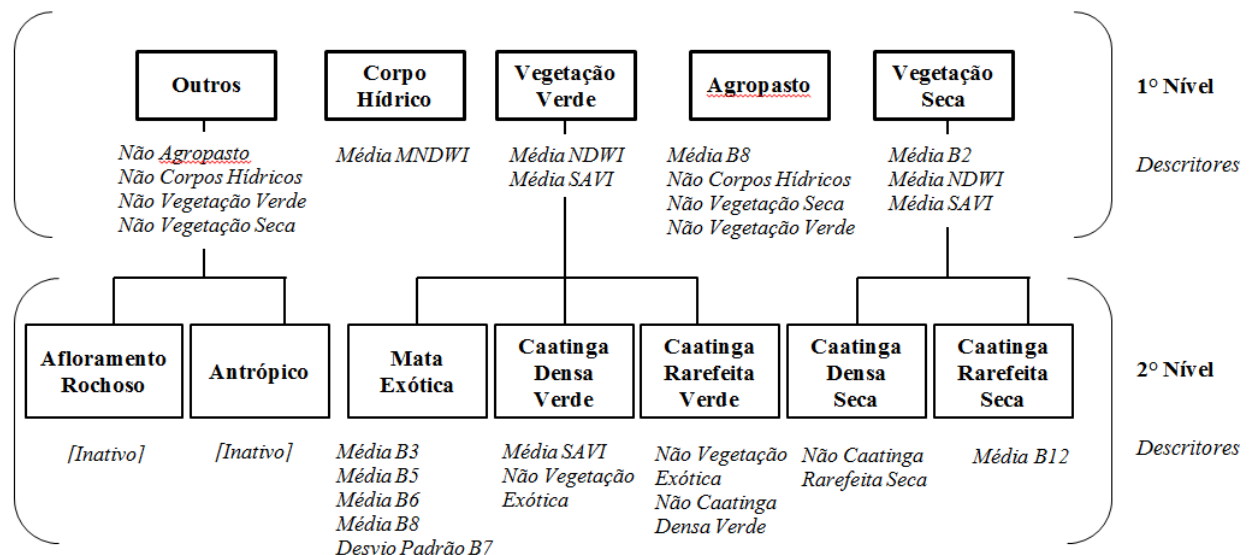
Outros

Corpo Hídrico

Vegetação Verde

Agropasto

Vegetação Seca

1° Nível

Não Agropasto
Não Corpos Hídricos
Não Vegetação Verde
Não Vegetação Seca

Média MNDWI

Média NDWI
Média SAVI

Média B8
Não Corpos Hídricos
Não Vegetação Seca
Não Vegetação Verde

Média B2
Média NDWI
Média SAVI

Descritores

Afloramento Rochoso

Antrópico

Mata Exótica

Caatinga Densa Verde

Caatinga Rarefeita Verde

Caatinga Densa Seca

Caatinga Rarefeita Seca

2° Nível

[Inativo]

[Inativo]

Média B3
Média B5
Média B6
Média B8
Desvio Padrão B7

Média SAVI
Não Vegetação Exótica

Não Vegetação Exótica
Não Caatinga Densa Verde

Não Caatinga Rarefeita Seca

Média B12

Descritores